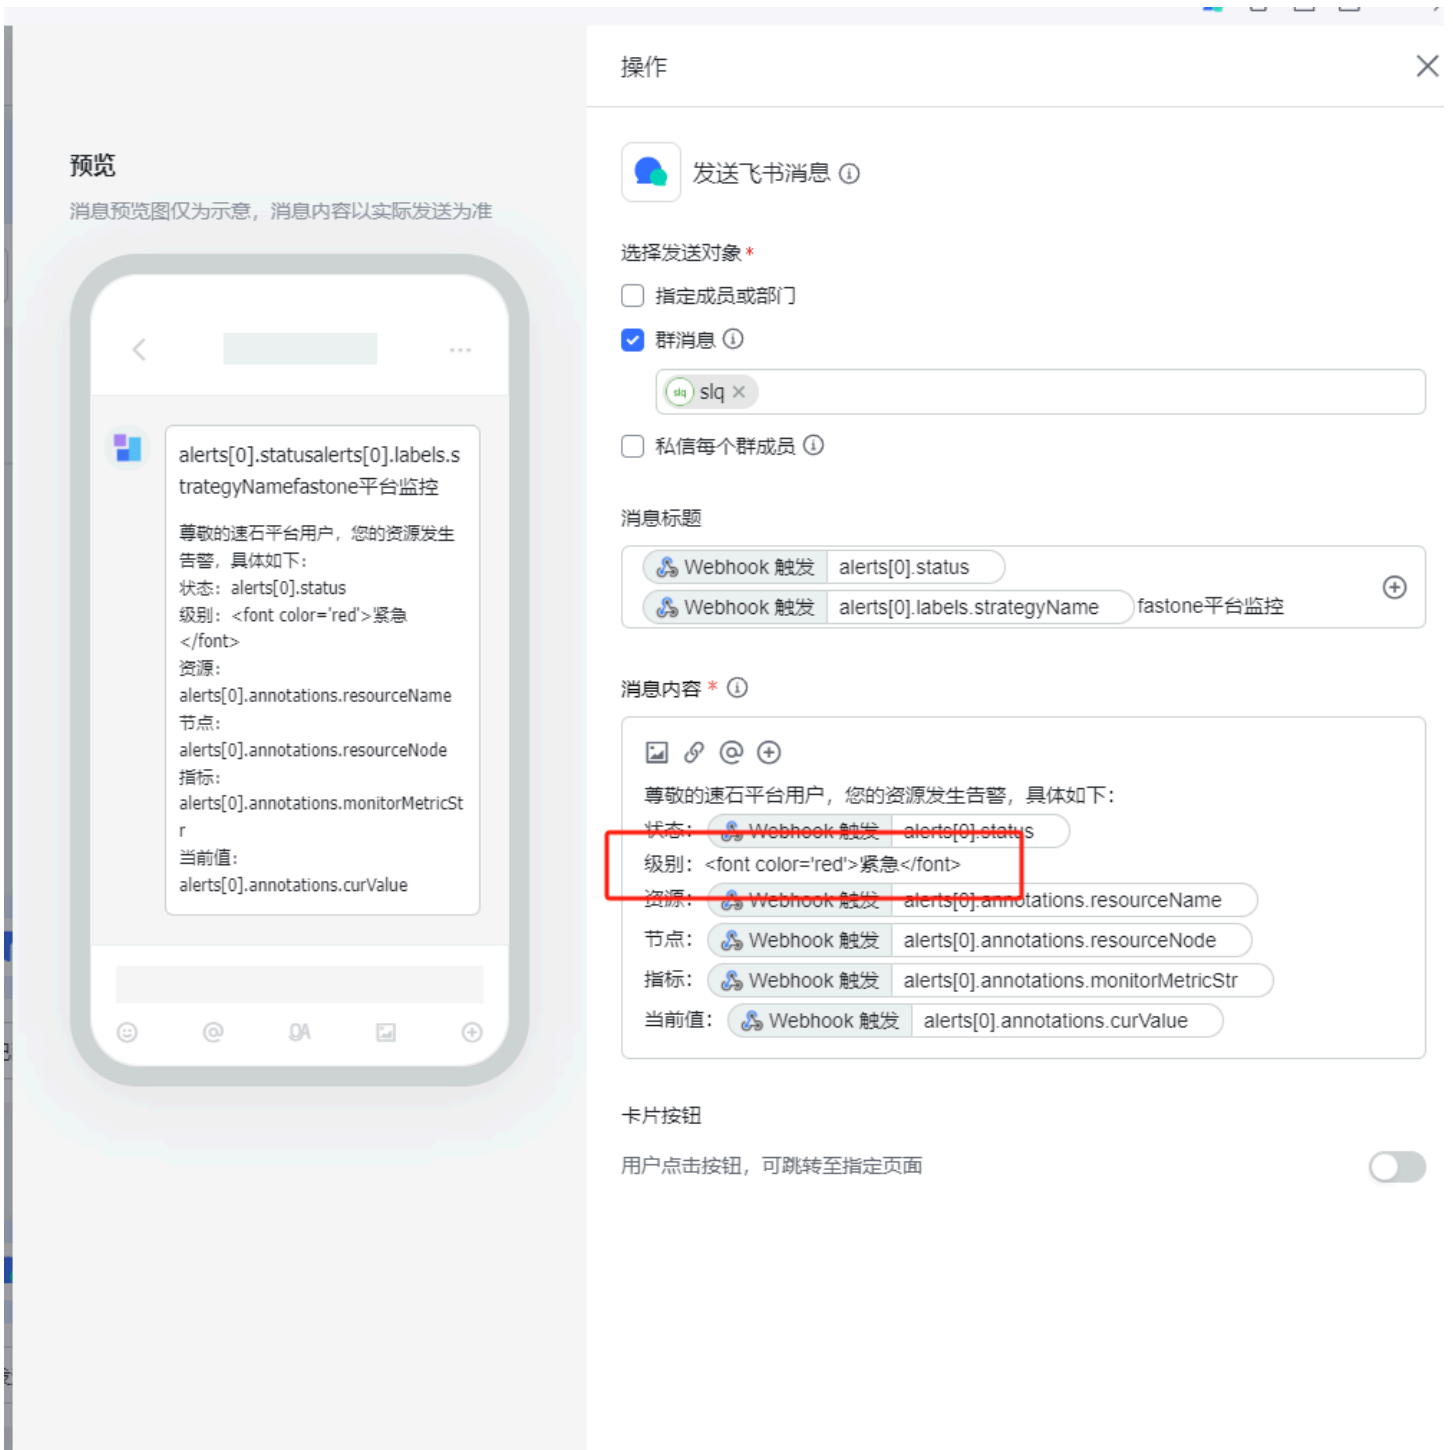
预览

消息预览图仅为示意，消息内容以实际发送为准

alerts[0].statusalerts[0].labels.strategyNamefastone平台监控

尊敬的速石平台用户，您的资源发生告警，具体如下:
状态：alerts[0].status
级别：<font color='red'>紧急</font>
资源：alerts[0].annotations.resourceName
节点：alerts[0].annotations.resourceNode
指标：alerts[0].annotations.monitorMetricStr
当前值：alerts[0].annotations.curValue

操作

发送飞书消息 ⓘ

选择发送对象 *

指定成员或部门

群消息 ⓘ

slq ×

私信每个群成员 ⓘ

消息标题

Webhook 触发 alerts[0].status
Webhook 触发 alerts[0].labels.strategyName fastone平台监控

消息内容 * ⓘ

尊敬的速石平台用户，您的资源发生告警，具体如下:
状态: Webhook 触发 alerts[0].status
级别: <font color='red'>紧急</font>
资源: Webhook 触发 alerts[0].annotations.resourceName
节点: Webhook 触发 alerts[0].annotations.resourceNode
指标: Webhook 触发 alerts[0].annotations.monitorMetricStr
当前值: Webhook 触发 alerts[0].annotations.curValue

卡片按钮

用户点击按钮，可跳转至指定页面